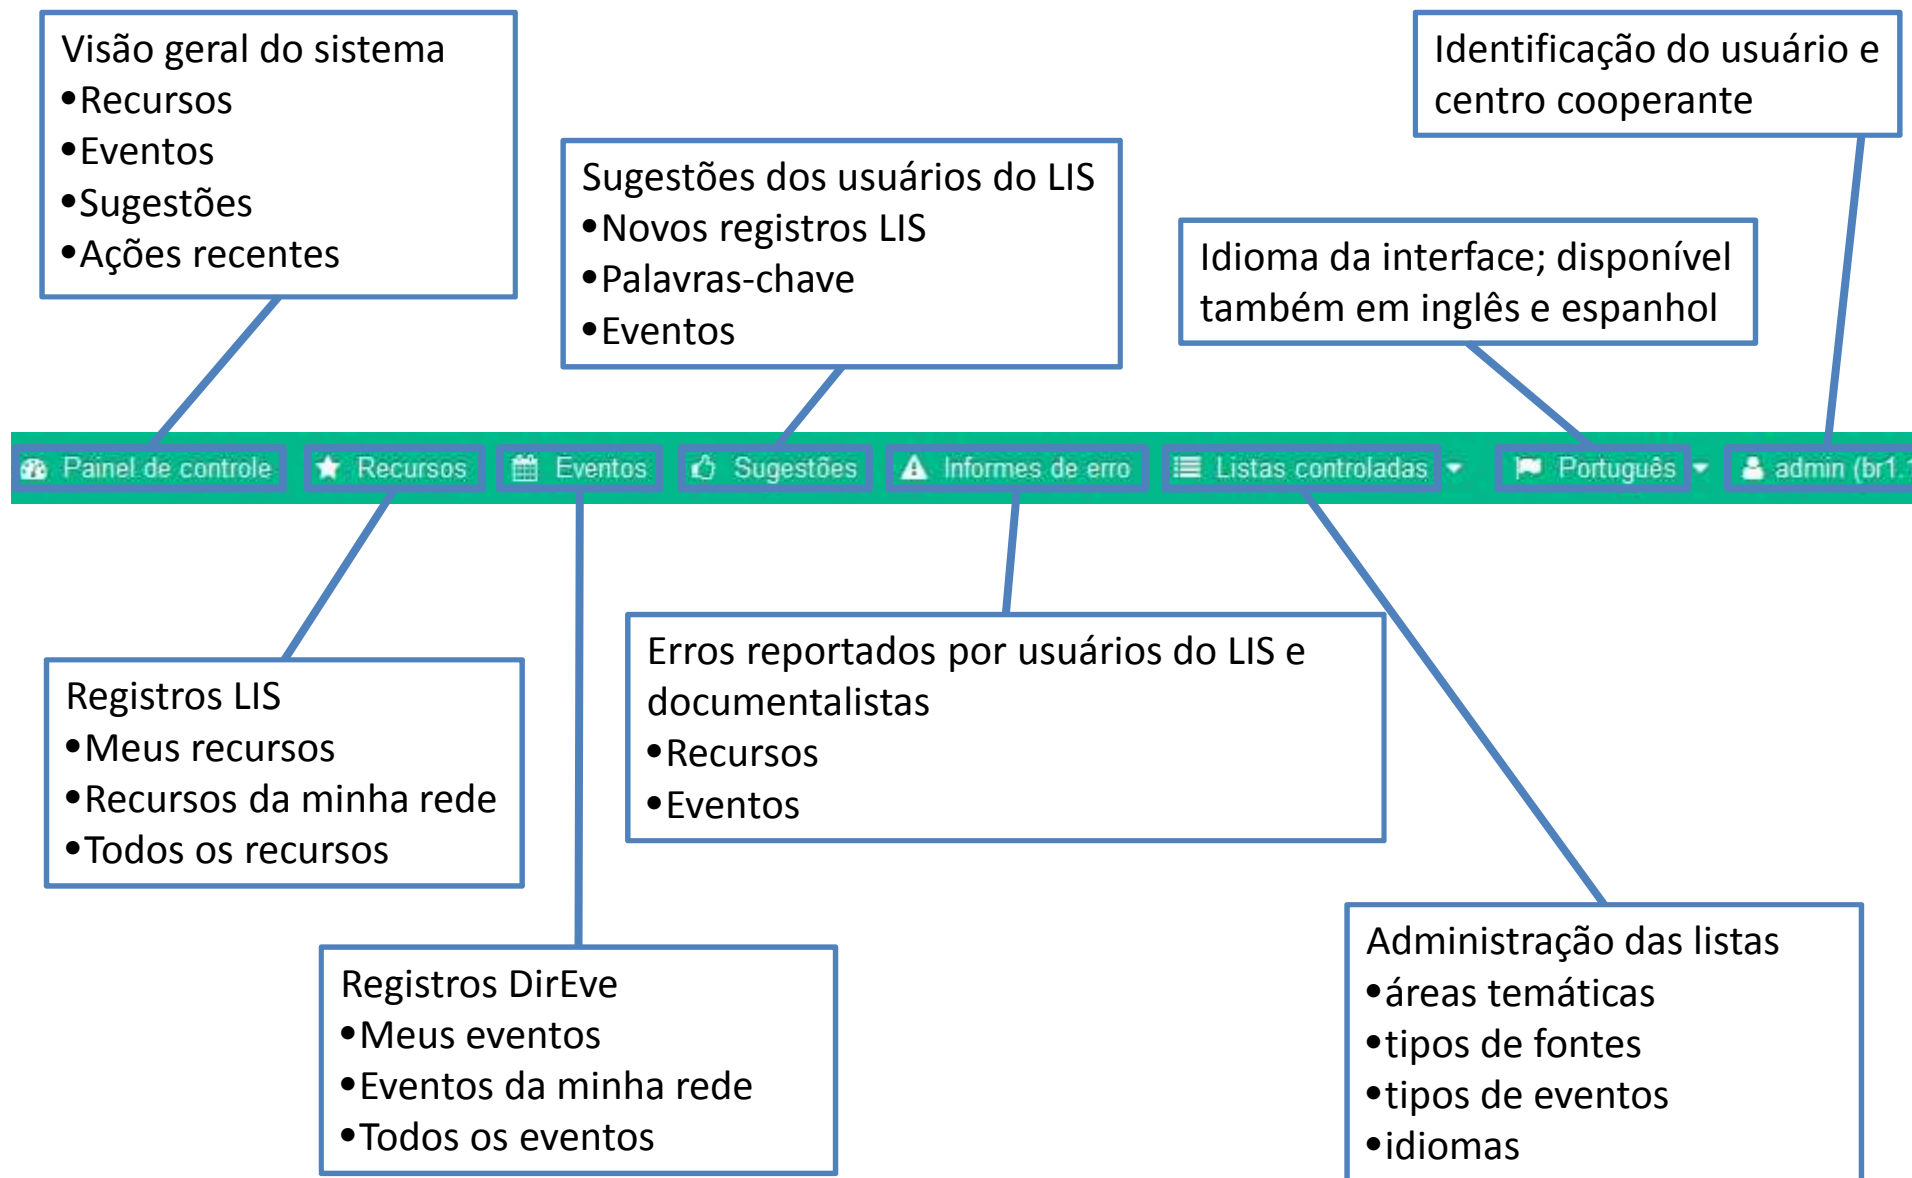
Visão geral do sistema
•Recursos
•Eventos
•Sugestões
•Ações recentes

Sugestões dos usuários do LIS
•Novos registros LIS
•Palavras-chave
•Eventos

Identificação do usuário e centro cooperante

Idioma da interface; disponível também em inglês e espanhol

Painel de controle | Recursos | Eventos | Sugestões | Informes de erro | Listas controladas | Português | admin (br1.

Registros LIS
•Meus recursos
•Recursos da minha rede
•Todos os recursos

Erros reportados por usuários do LIS e documentalistas
•Recursos
•Eventos

Registros DirEve
•Meus eventos
•Eventos da minha rede
•Todos os eventos

Administração das listas
•áreas temáticas
•tipos de fontes
•tipos de eventos
•idiomas